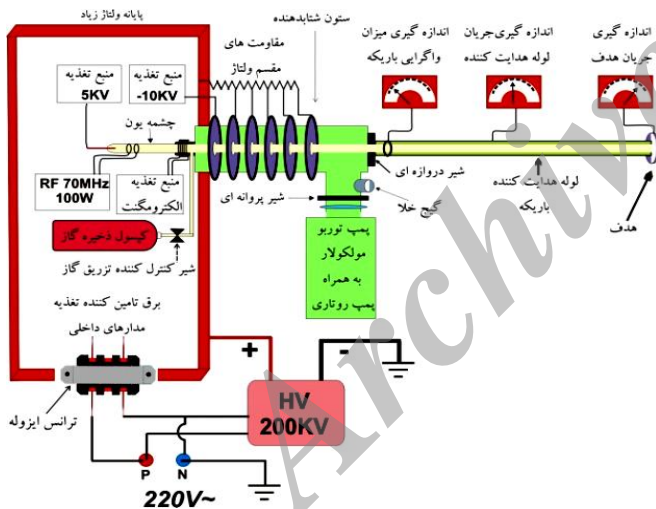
پایانه ولتاژ زیاد

ستون شتابدهنده

مقاومت های مقسم ولتاژ

اندازه گیری میزان واگرایی باریکه

اندازه گیری جریان لوله هدایت کننده

اندازه گیری جریان هدف

منبع تغذیه 5KV

منبع تغذیه -10KV

چشمه یون

RF 70MHz 100W

منبع تغذیه الکترومگنت

کپسول ذخیره گاز

شیر کنترل کننده تزریق گاز

شیر دروازه ای

شیر پروانه ای

گیج خلا

لوله هدایت کننده باریکه

هدف

پمپ توربو مولکولار به همراه پمپ روتاری

برق تامین کننده تغذیه مدارهای داخلی

ترانس ایزوله

+

-

HV 200KV

P

N

220V~

Archive